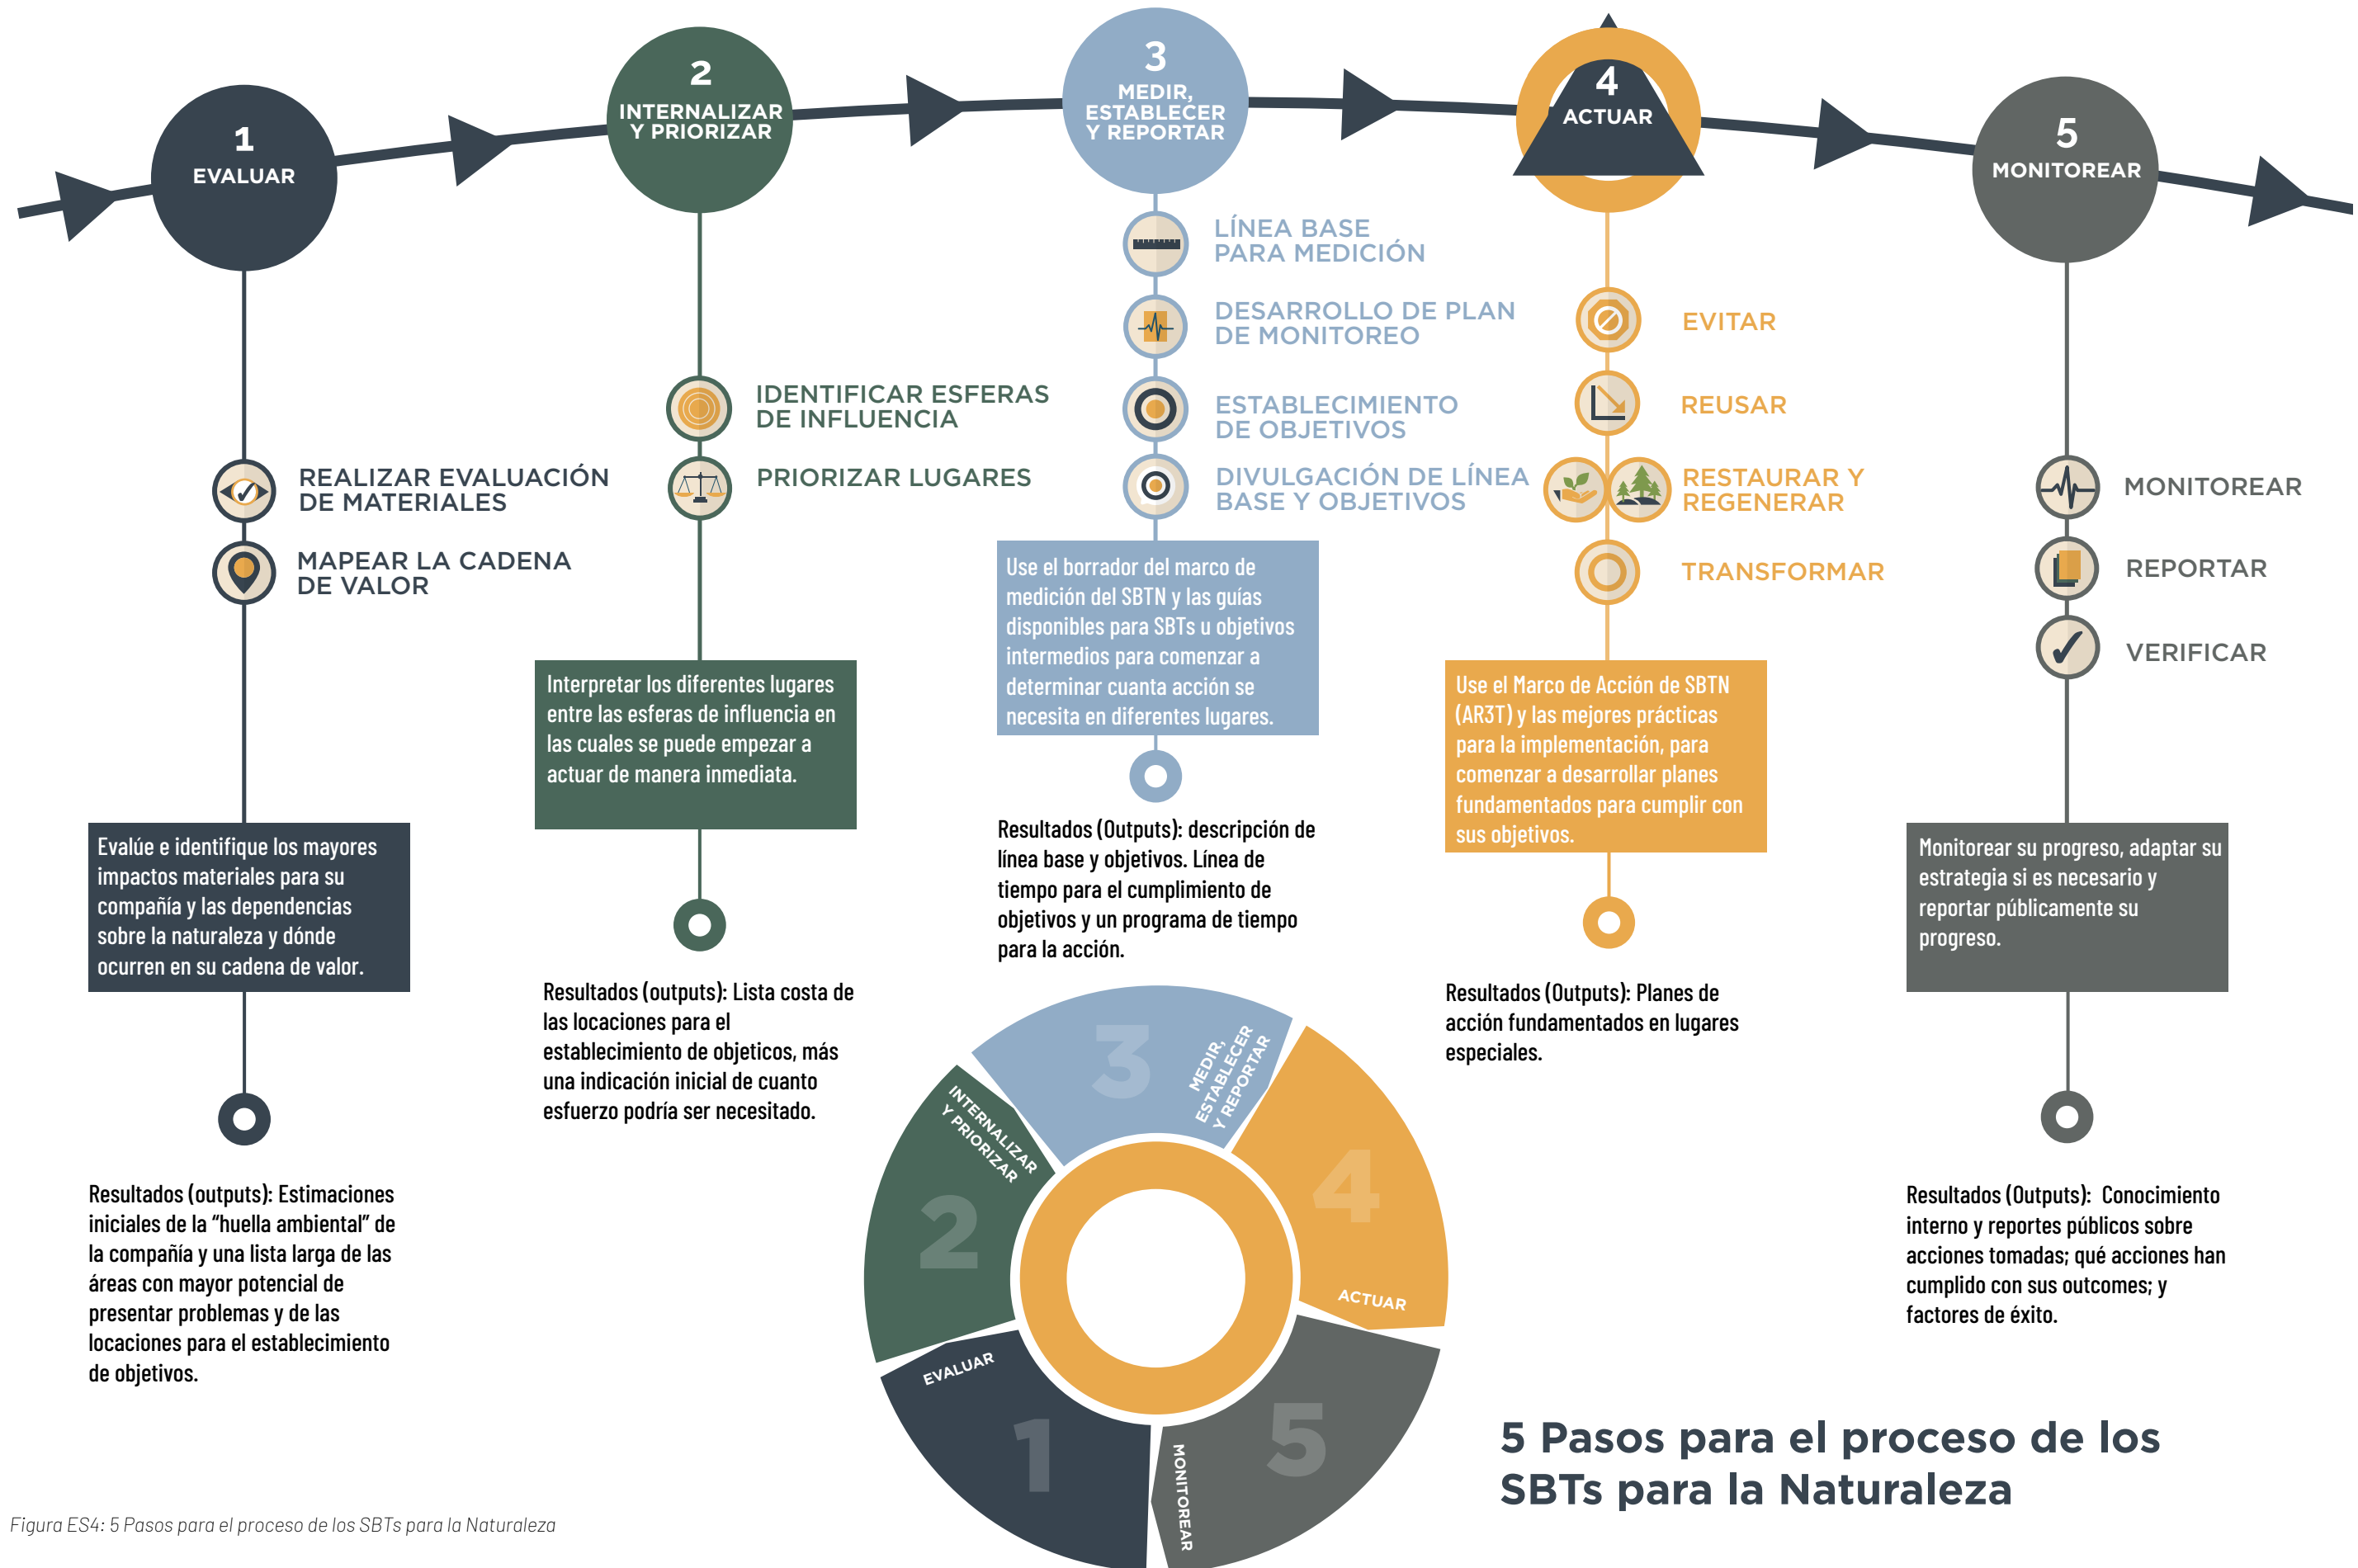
1
EVALUAR

2
INTERNALIZAR Y PRIORIZAR

3
MEDIR, ESTABLECER Y REPORTAR

4
ACTUAR

5
MONITOREAR

REALIZAR EVALUACIÓN DE MATERIALES

MAPEAR LA CADENA DE VALOR

Evalúe e identifique los mayores impactos materiales para su compañía y las dependencias sobre la naturaleza y dónde ocurren en su cadena de valor.

Resultados (outputs): Estimaciones iniciales de la "huella ambiental" de la compañía y una lista larga de las áreas con mayor potencial de presentar problemas y de las locaciones para el establecimiento de objetivos.

IDENTIFICAR ESFERAS DE INFLUENCIA

PRIORIZAR LUGARES

Interpretar los diferentes lugares entre las esferas de influencia en las cuales se puede empezar a actuar de manera inmediata.

Resultados (outputs): Lista costa de las locaciones para el establecimiento de objeticos, más una indicación inicial de cuanto esfuerzo podría ser necesitado.

LÍNEA BASE PARA MEDICIÓN

DESARROLLO DE PLAN DE MONITOREO

ESTABLECIMIENTO DE OBJETIVOS

DIVULGACIÓN DE LÍNEA BASE Y OBJETIVOS

Use el borrador del marco de medición del SBTN y las guías disponibles para SBTs u objetivos intermedios para comenzar a determinar cuanta acción se necesita en diferentes lugares.

Resultados (Outputs): descripción de línea base y objetivos. Línea de tiempo para el cumplimiento de objetivos y un programa de tiempo para la acción.

EVITAR

REUSAR

RESTAURAR Y REGENERAR

TRANSFORMAR

Use el Marco de Acción de SBTN (AR3T) y las mejores prácticas para la implementación, para comenzar a desarrollar planes fundamentados para cumplir con sus objetivos.

Resultados (Outputs): Planes de acción fundamentados en lugares especiales.

MONITOREAR

REPORTAR

VERIFICAR

Monitorear su progreso, adaptar su estrategia si es necesario y reportar públicamente su progreso.

Resultados (Outputs): Conocimiento interno y reportes públicos sobre acciones tomadas; qué acciones han cumplido con sus outcomes; y factores de éxito.

3 MEDIR, ESTABLECER Y REPORTAR
2 INTERNALIZAR Y PRIORIZAR
4 ACTUAR
1 EVALUAR
5 MONITOREAR

5 Pasos para el proceso de los SBTs para la Naturaleza

Figura ES4: 5 Pasos para el proceso de los SBTs para la Naturaleza